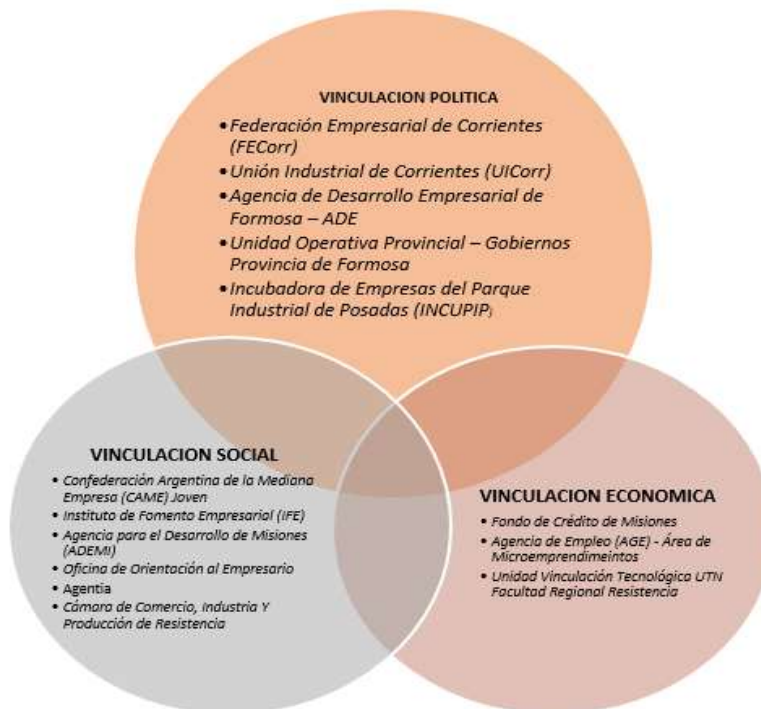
VINCULACION POLITICA

• Federación Empresarial de Corrientes (FECorr)
• Unión Industrial de Corrientes (UICorr)
• Agencia de Desarrollo Empresarial de Formosa – ADE
• Unidad Operativa Provincial – Gobiernos Provincia de Formosa
• Incubadora de Empresas del Parque Industrial de Posadas (INCUPIP)

VINCULACION SOCIAL

• Confederación Argentina de la Mediana Empresa (CAME) Joven
• Instituto de Fomento Empresarial (IFE)
• Agencia para el Desarrollo de Misiones (ADEMI)
• Oficina de Orientación al Empresario
• Agentia
• Cámara de Comercio, Industria Y Producción de Resistencia

VINCULACION ECONOMICA

• Fondo de Crédito de Misiones
• Agencia de Empleo (AGE) - Área de Microemprendimeintos
• Unidad Vinculación Tecnológica UTN Facultad Regional Resistencia